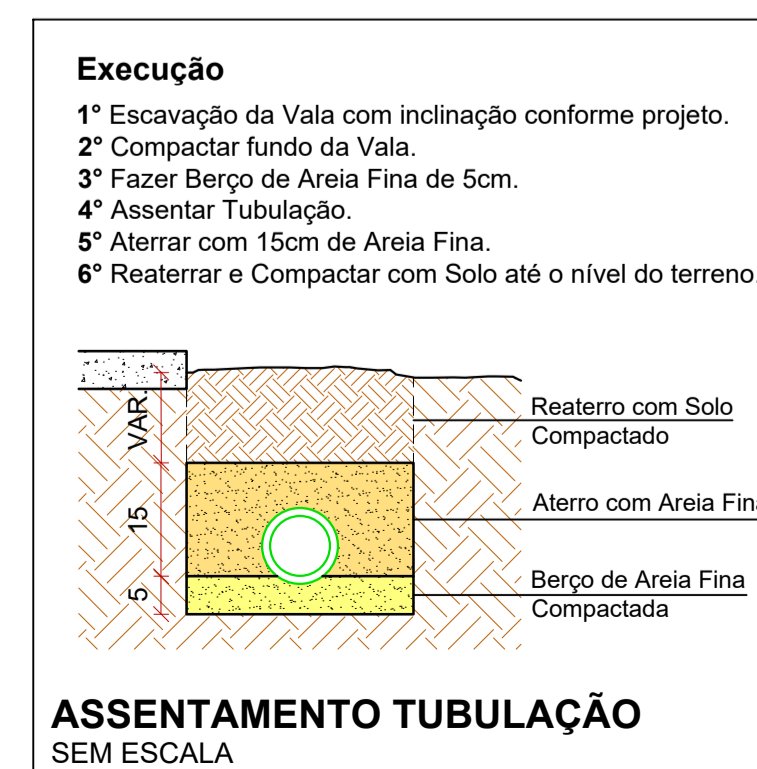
Execução

1° Escavação da Vala com inclinação conforme projeto.
2° Compactar fundo da Vala.
3° Fazer Berço de Areia Fina de 5cm.
4° Assentar Tubulação.
5° Aterrar com 15cm de Areia Fina.
6° Reaterrar e Compactar com Solo até o nível do terreno.

VAR
15
5

Reaterro com Solo Compactado
Aterro com Areia Fina
Berço de Areia Fina Compactada

ASSENTAMENTO TUBULAÇÃO
SEM ESCALA